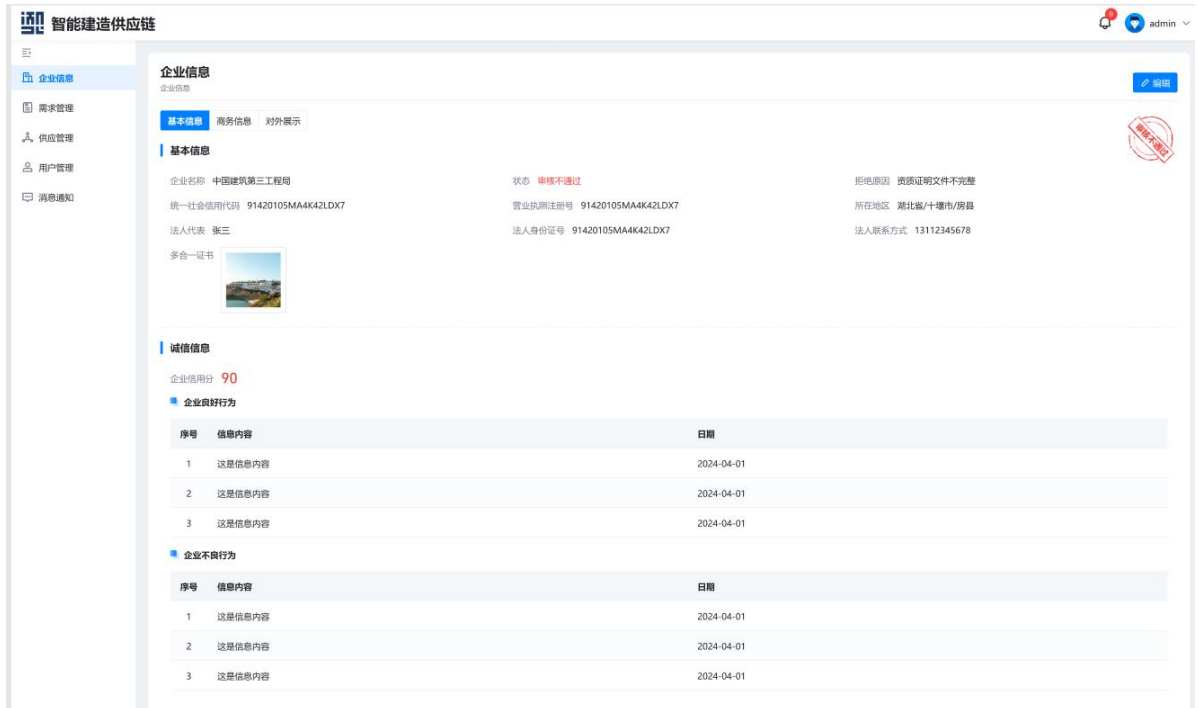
智能建造供应链

9 admin

企业信息
需求管理
供应管理
用户管理
消息通知

企业信息
企业信息

编辑

基本信息 商务信息 对外展示

审核不通过

基本信息

企业名称 中国建筑第三工程局
状态 审核不通过
拒绝原因 资质证明文件不完整
统一社会信用代码 91420105MA4K42LDX7
营业执照注册号 91420105MA4K42LDX7
所在地区 湖北省/十堰市/房县
法人代表 张三
法人身份证号 91420105MA4K42LDX7
法人联系方式 13112345678
多合一证书

诚信信息

企业信用分 90

企业良好行为

| 序号 | 信息内容 | 日期 |
|---|---|---|
| 1 | 这是信息内容 | 2024-04-01 |
| 2 | 这是信息内容 | 2024-04-01 |
| 3 | 这是信息内容 | 2024-04-01 |

企业不良行为

| 序号 | 信息内容 | 日期 |
|---|---|---|
| 1 | 这是信息内容 | 2024-04-01 |
| 2 | 这是信息内容 | 2024-04-01 |
| 3 | 这是信息内容 | 2024-04-01 |